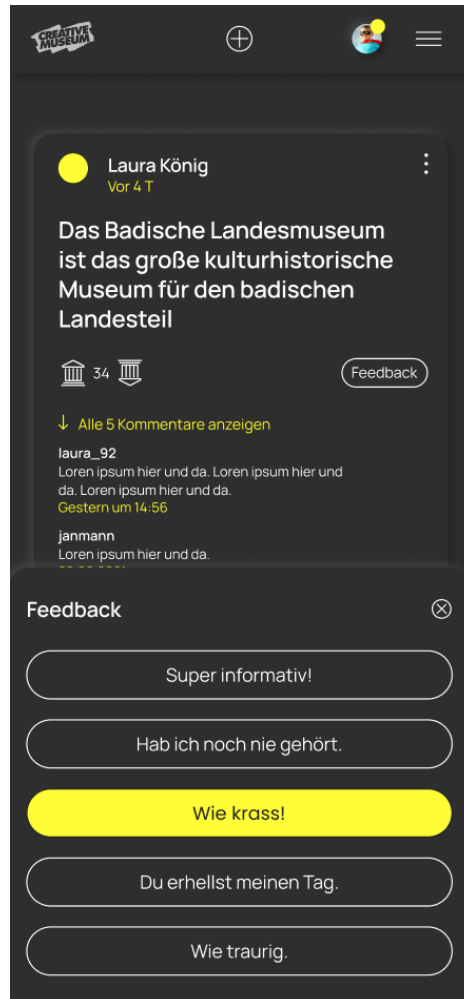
CREATIVE MUSEUM

Laura König
Vor 4 T

Das Badische Landesmuseum ist das große kulturhistorische Museum für den badischen Landesteil

34

Feedback

↓ Alle 5 Kommentare anzeigen

laura_92
Loren ipsum hier und da. Loren ipsum hier und da. Loren ipsum hier und da.
Gestern um 14:56

janmann
Loren ipsum hier und da.
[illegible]

Feedback

Super informativ!

Hab ich noch nie gehört.

Wie krass!

Du erhellst meinen Tag.

Wie traurig.